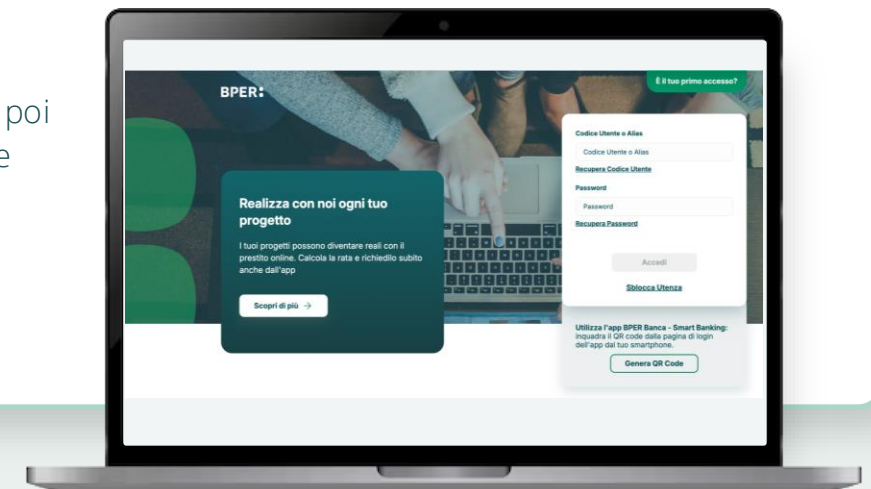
poi
e

BPER:

È il tuo primo accesso?

Realizza con noi ogni tuo progetto

I tuoi progetti possono diventare reali con il prestito online. Calcola la rata e richiedilo subito anche dall'app

Scopri di più →

Codice Utente o Alias

Codice Utente o Alias

Recupera Codice Utente

Password

Password

Recupera Password

Accedi

Sblocca Utenza

Utilizza l'app BPER Banca - Smart Banking: inquadra il QR code dalla pagina di login dell'app dal tuo smartphone.

Genera QR Code